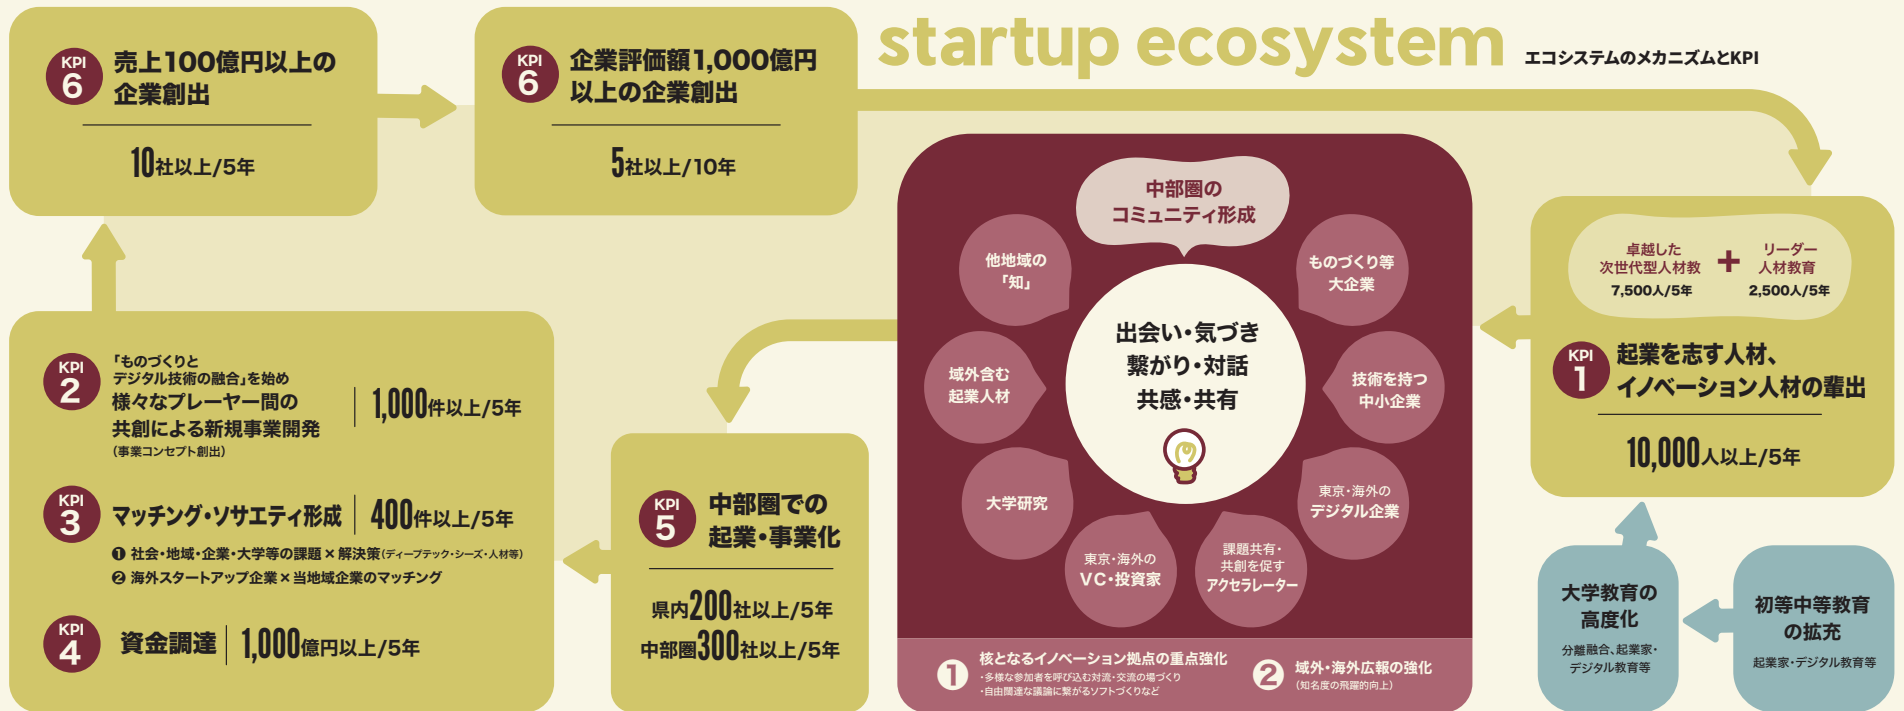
KPI 6 売上100億円以上の企業創出

10社以上/5年

KPI 6 企業評価額1,000億円以上の企業創出

5社以上/10年

startup ecosystem エコシステムのメカニズムとKPI

中部圏のコミュニティ形成

他地域の「知」

ものづくり等大企業

域外含む起業人材

出会い・気づき 繋がり・対話 共感・共有

技術を持つ中小企業

大学研究

東京・海外のデジタル企業

東京・海外のVC・投資家

課題共有・共創を促すアクセラレーター

1 核となるイノベーション拠点の重点強化
・多様な参加者を呼び込む対流・交流の場づくり
・自由闊達な議論に繋がるソフトづくりなど

2 域外・海外広報の強化
(知名度の飛躍的向上)

卓越した次世代型人材教 7,500人/5年 + リーダー人材教育 2,500人/5年

KPI 1 起業を志す人材、イノベーション人材の輩出

10,000人以上/5年

KPI 2 「ものづくりとデジタル技術の融合」を始め様々なプレーヤー間の共創による新規事業開発 (事業コンセプト創出) 1,000件以上/5年

KPI 3 マッチング・ソサエティ形成 400件以上/5年
1 社会・地域・企業・大学等の課題 × 解決策(ディープテック・シーズ・人材等)
2 海外スタートアップ企業 × 当地域企業のマッチング

KPI 4 資金調達 1,000億円以上/5年

KPI 5 中部圏での起業・事業化

県内200社以上/5年
中部圏300社以上/5年

大学教育の高度化
分離融合、起業家・デジタル教育等

初等中等教育の拡充
起業家・デジタル教育等